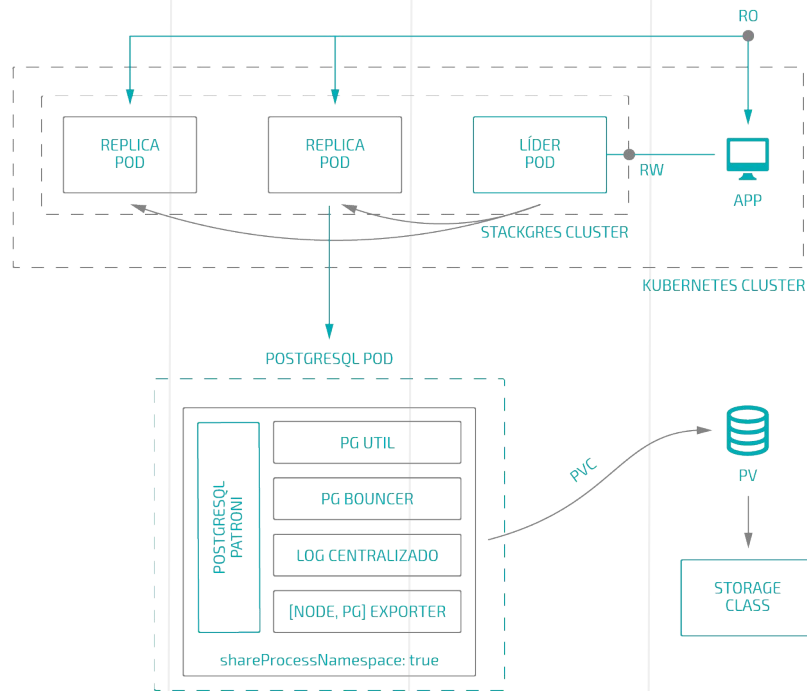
RO

REPLICA POD

REPLICA POD

LÍDER POD

RW

APP

STACKGRES CLUSTER

KUBERNETES CLUSTER

POSTGRESQL POD

POSTGRESQL PATRONI

PG UTIL

PG BOUNCER

LOG CENTRALIZADO

[NODE, PG] EXPORTER

shareProcessNamespace: true

PVC

PV

STORAGE CLASS